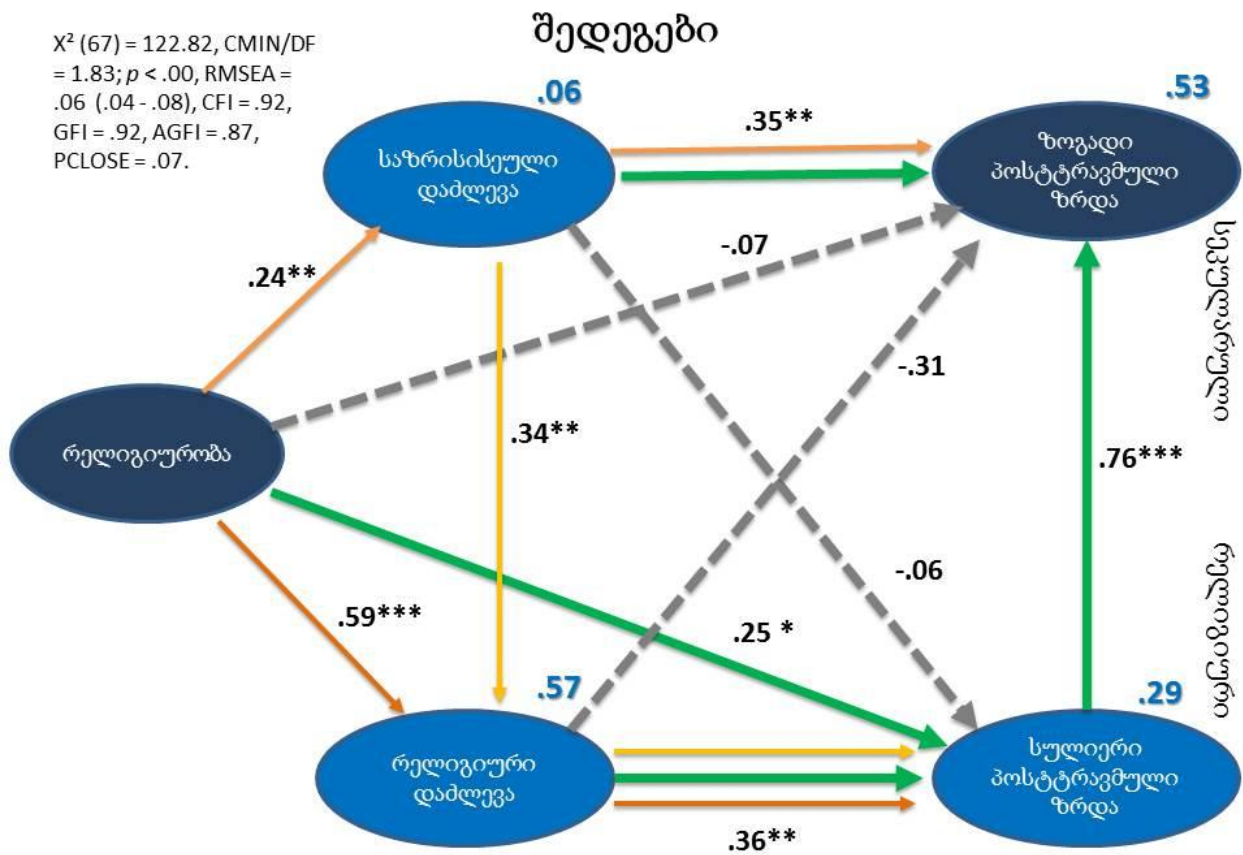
შედეგები

X² (67) = 122.82, CMIN/DF = 1.83; *p* < .00, RMSEA = .06 (.04 - .08), CFI = .92, GFI = .92, AGFI = .87, PCLOSE = .07.

.06

საზრისისეული დაძლევა

.53

ზოგადი პოსტტრავმული ზრდა

.35**

.24**

-.07

რელიგიურობა

.34**

-.31

.76***

-.06

.59***

.25 *

.57

რელიგიური დაძლევა

.29

სულიერი პოსტტრავმული ზრდა

.36**

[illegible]

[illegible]